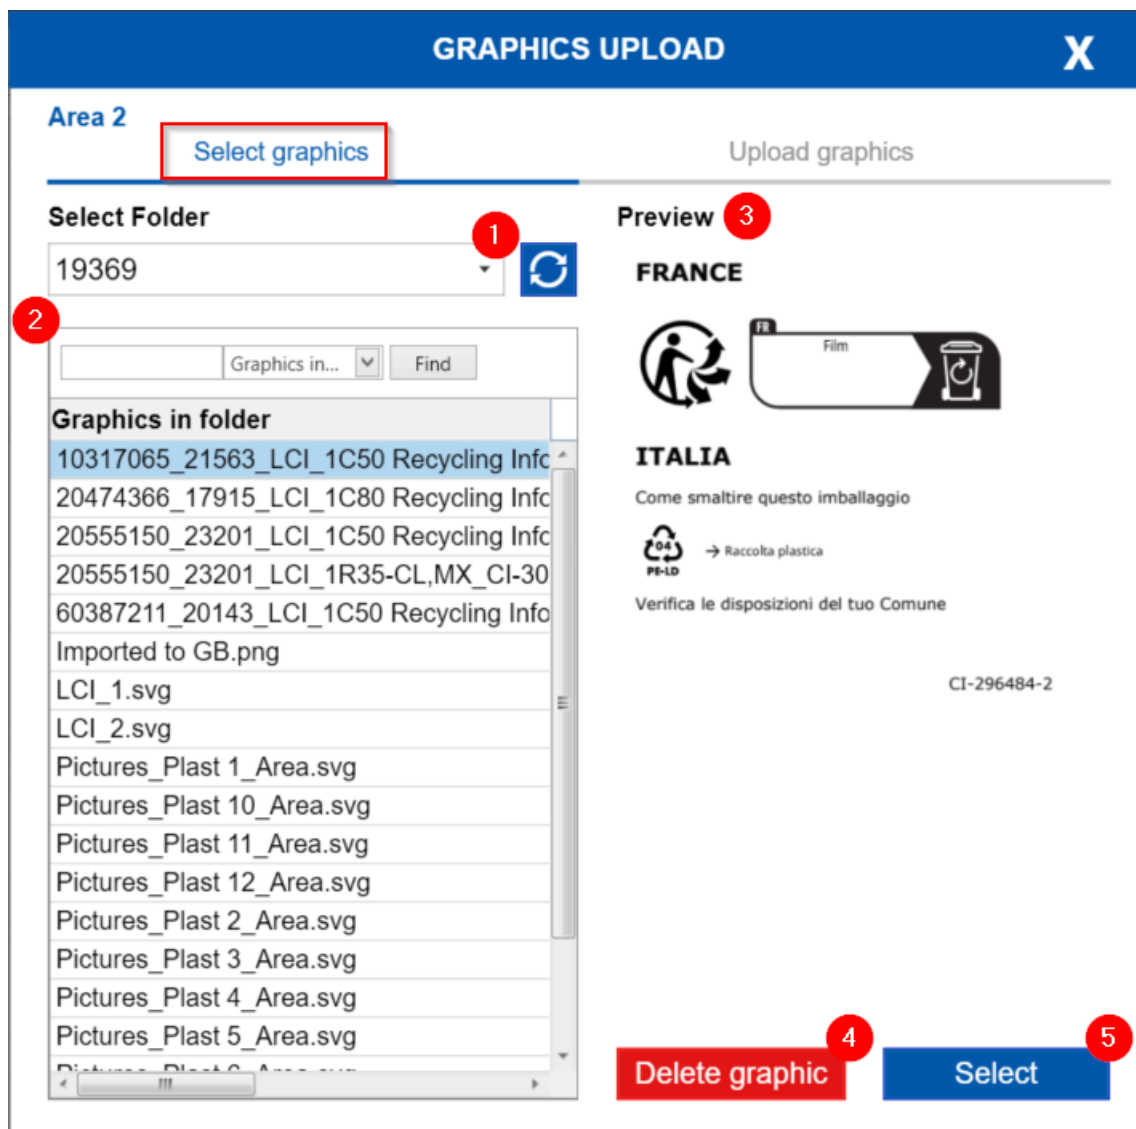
GRAPHICS UPLOAD X

Area 2

Select graphics

Upload graphics

Select Folder

1

19369

2

Graphics in... Find

Graphics in folder

10317065_21563_LCI_1C50 Recycling Infc
20474366_17915_LCI_1C80 Recycling Infc
20555150_23201_LCI_1C50 Recycling Infc
20555150_23201_LCI_1R35-CL,MX_CI-30
60387211_20143_LCI_1C50 Recycling Info
Imported to GB.png
LCI_1.svg
LCI_2.svg
Pictures_Plast 1_Area.svg
Pictures_Plast 10_Area.svg
Pictures_Plast 11_Area.svg
Pictures_Plast 12_Area.svg
Pictures_Plast 2_Area.svg
Pictures_Plast 3_Area.svg
Pictures_Plast 4_Area.svg
Pictures_Plast 5_Area.svg
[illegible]

Preview 3

FRANCE

FR

Film

ITALIA

Come smaltire questo imballaggio

04

PE-LD

→ Raccolta plastica

Verifica le disposizioni del tuo Comune

CI-296484-2

4

Delete graphic

5

Select